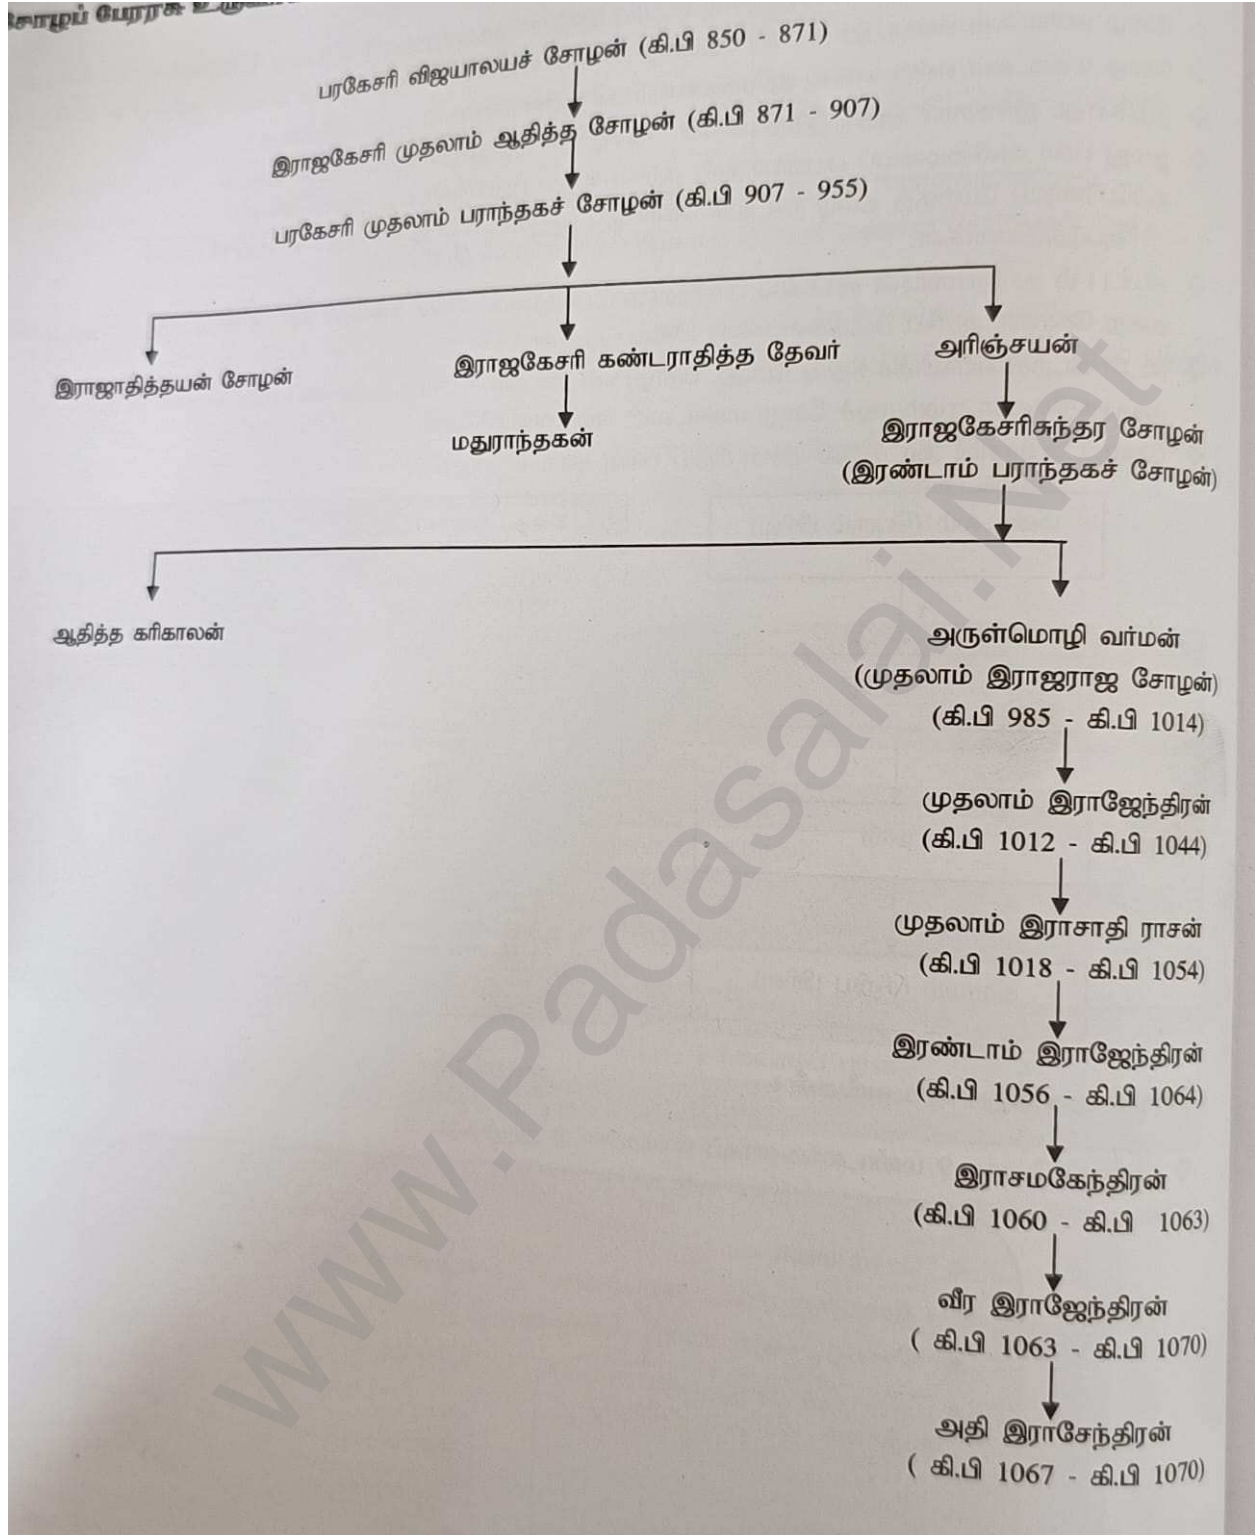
சோழப் பேரரசு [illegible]

பரகேசரி விஜயாலயச் சோழன் (கி.பி 850 - 871)

இராஜகேசரி முதலாம் ஆதித்த சோழன் (கி.பி 871 - 907)

பரகேசரி முதலாம் பராந்தகச் சோழன் (கி.பி 907 - 955)

இராஜாதித்தயன் சோழன்

இராஜகேசரி கண்டராதித்த தேவர்

மதுராந்தகன்

அரிஞ்சயன்

இராஜகேசரிசுந்தர சோழன் (இரண்டாம் பராந்தகச் சோழன்)

ஆதித்த கரிகாலன்

அருள்மொழி வர்மன் (முதலாம் இராஜராஜ சோழன்) (கி.பி 985 - கி.பி 1014)

முதலாம் இராஜேந்திரன் (கி.பி 1012 - கி.பி 1044)

முதலாம் இராசாதி ராசன் (கி.பி 1018 - கி.பி 1054)

இரண்டாம் இராஜேந்திரன் (கி.பி 1056 - கி.பி 1064)

இராசமகேந்திரன் (கி.பி 1060 - கி.பி 1063)

வீர இராஜேந்திரன் ( கி.பி 1063 - கி.பி 1070)

அதி இராசேந்திரன் ( கி.பி 1067 - கி.பி 1070)

www.Padasalai.Net